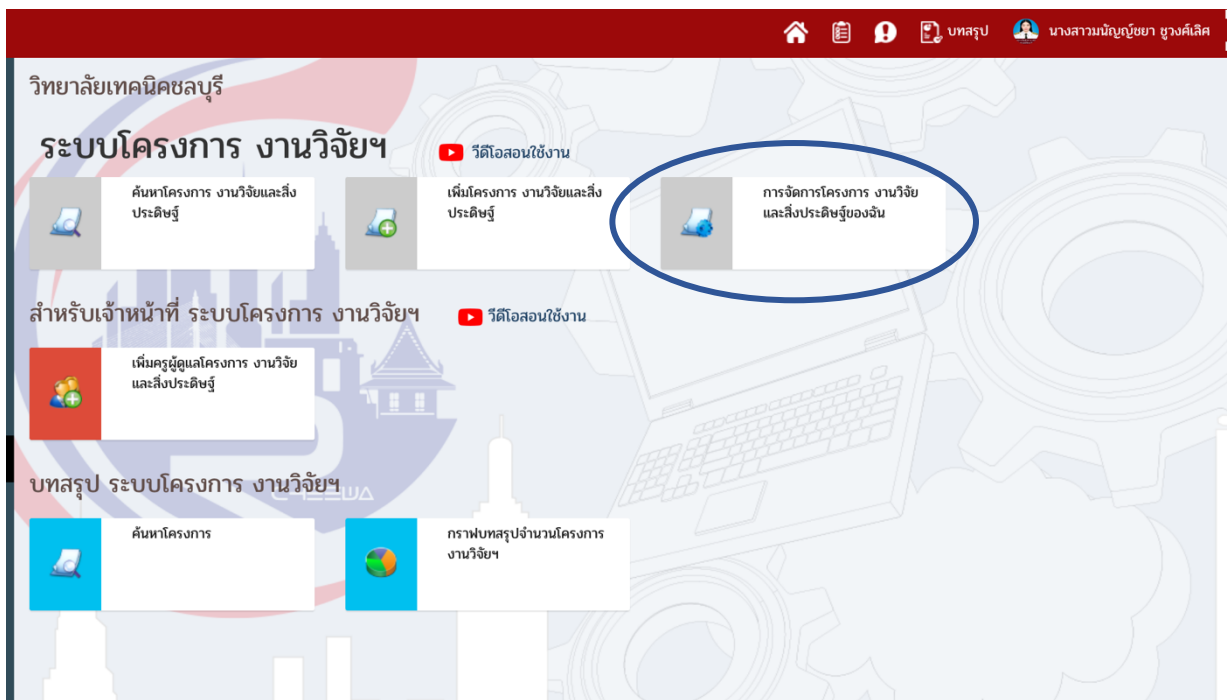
บทสรุป นางสาวนัญญ์ชยา ชูวงค์เลิศ

วิทยาลัยเทคนิคชลบุรี

ระบบโครงการ งานวิจัยฯ

วีดีโอสอนใช้งาน

ค้นหาโครงการ งานวิจัยและสิ่งประดิษฐ์

เพิ่มโครงการ งานวิจัยและสิ่งประดิษฐ์

การจัดการโครงการ งานวิจัยและสิ่งประดิษฐ์ของฉัน

สำหรับเจ้าหน้าที่ ระบบโครงการ งานวิจัยฯ

วีดีโอสอนใช้งาน

เพิ่มครูผู้ดูแลโครงการ งานวิจัยและสิ่งประดิษฐ์

บทสรุป ระบบโครงการ งานวิจัยฯ

ค้นหาโครงการ

กราฟบทสรุปจำนวนโครงการ งานวิจัยฯ